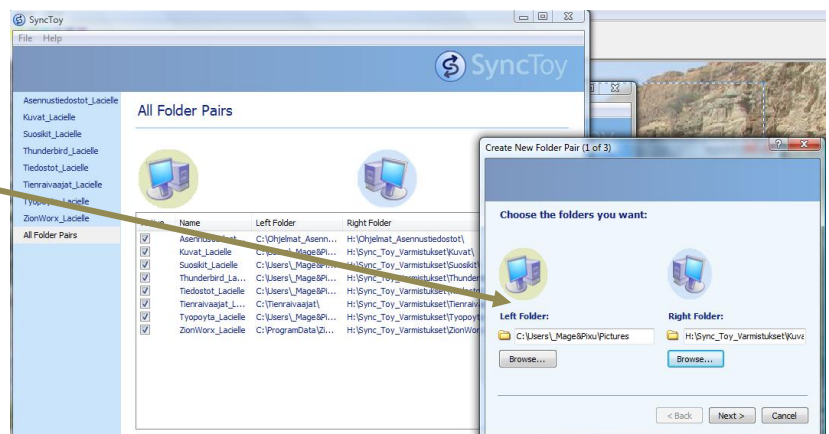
SyncToy
File Help
SyncToy

Asennustiedostot_Lacielle
Kuvat_Lacielle
Suosikit_Lacielle
Thunderbird_Lacielle
Tiedostot_Lacielle
Tienraivaajat_Lacielle
Tyopoyta_Lacielle
ZionWorx_Lacielle
All Folder Pairs

All Folder Pairs

| Active | Name | Left Folder | Right Folder |
|---|---|---|---|
| ☑ | Asennustiedostot | C:\Ohjelmat_Asenn... | H:\Ohjelmat_Asennustiedostot\ |
| ☑ | Kuvat_Lacielle | C:\Users\_Mage&Pi... | H:\Sync_Toy_Varmistukset\Kuvat\ |
| ☑ | Suosikit_Lacielle | C:\Users\_Mage&Pi... | H:\Sync_Toy_Varmistukset\Suosikit\ |
| ☑ | Thunderbird_La... | C:\Users\_Mage&Pi... | H:\Sync_Toy_Varmistukset\Thunder |
| ☑ | Tiedostot_Lacielle | C:\Users\_Mage&Pi... | H:\Sync_Toy_Varmistukset\Tiedosto |
| ☑ | Tienraivaajat_L... | C:\Tienraivaajat\ | H:\Sync_Toy_Varmistukset\Tienraiv |
| ☑ | Tyopoyta_Lacielle | C:\Users\_Mage&Pi... | H:\Sync_Toy_Varmistukset\Tyopoyt |
| ☑ | ZionWorx_Lacielle | C:\ProgramData\Zi... | H:\Sync_Toy_Varmistukset\ZionWor |

Create New Folder Pair (1 of 3)
Choose the folders you want:
Left Folder:
C:\Users\_Mage&Pixu\Pictures
Browse...
Right Folder:
H:\Sync_Toy_Varmistukset\Kuva
Browse...
< Back
Next >
Cancel